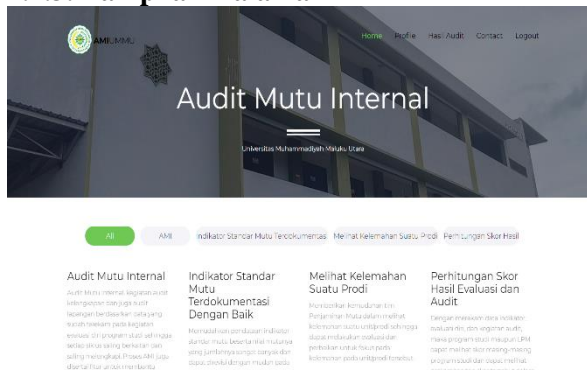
AMI UMMU

Home Profile Hasil Audit Contact Logout

Audit Mutu Internal

Universitas Muhammadiyah Maluku Utara

All AMI Indikator Standar Mutu Terdokumentasi Melihat Kelemahan Suatu Prodi Perhitungan Skor Hasil

Audit Mutu Internal

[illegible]

Indikator Standar Mutu Terdokumentasi Dengan Baik

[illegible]

Melihat Kelemahan Suatu Prodi

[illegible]

Perhitungan Skor Hasil Evaluasi dan Audit

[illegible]